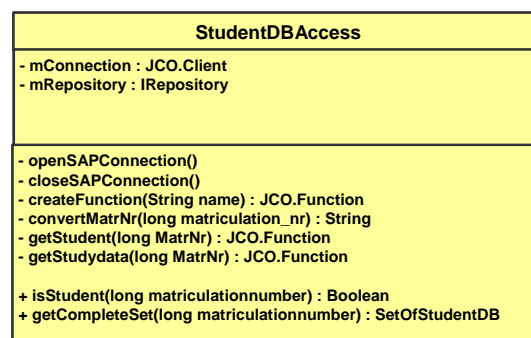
StudentDBAccess

- mConnection : JCO.Client
- mRepository : IRepository

- openSAPConnection()
- closeSAPConnection()
- createFunction(String name) : JCO.Function
- convertMatrNr(long matriculation_nr) : String
- getStudent(long MatrNr) : JCO.Function
- getStudydata(long MatrNr) : JCO.Function

+ isStudent(long matriculationnumber) : Boolean
+ getCompleteSet(long matriculationnumber) : SetOfStudentDB